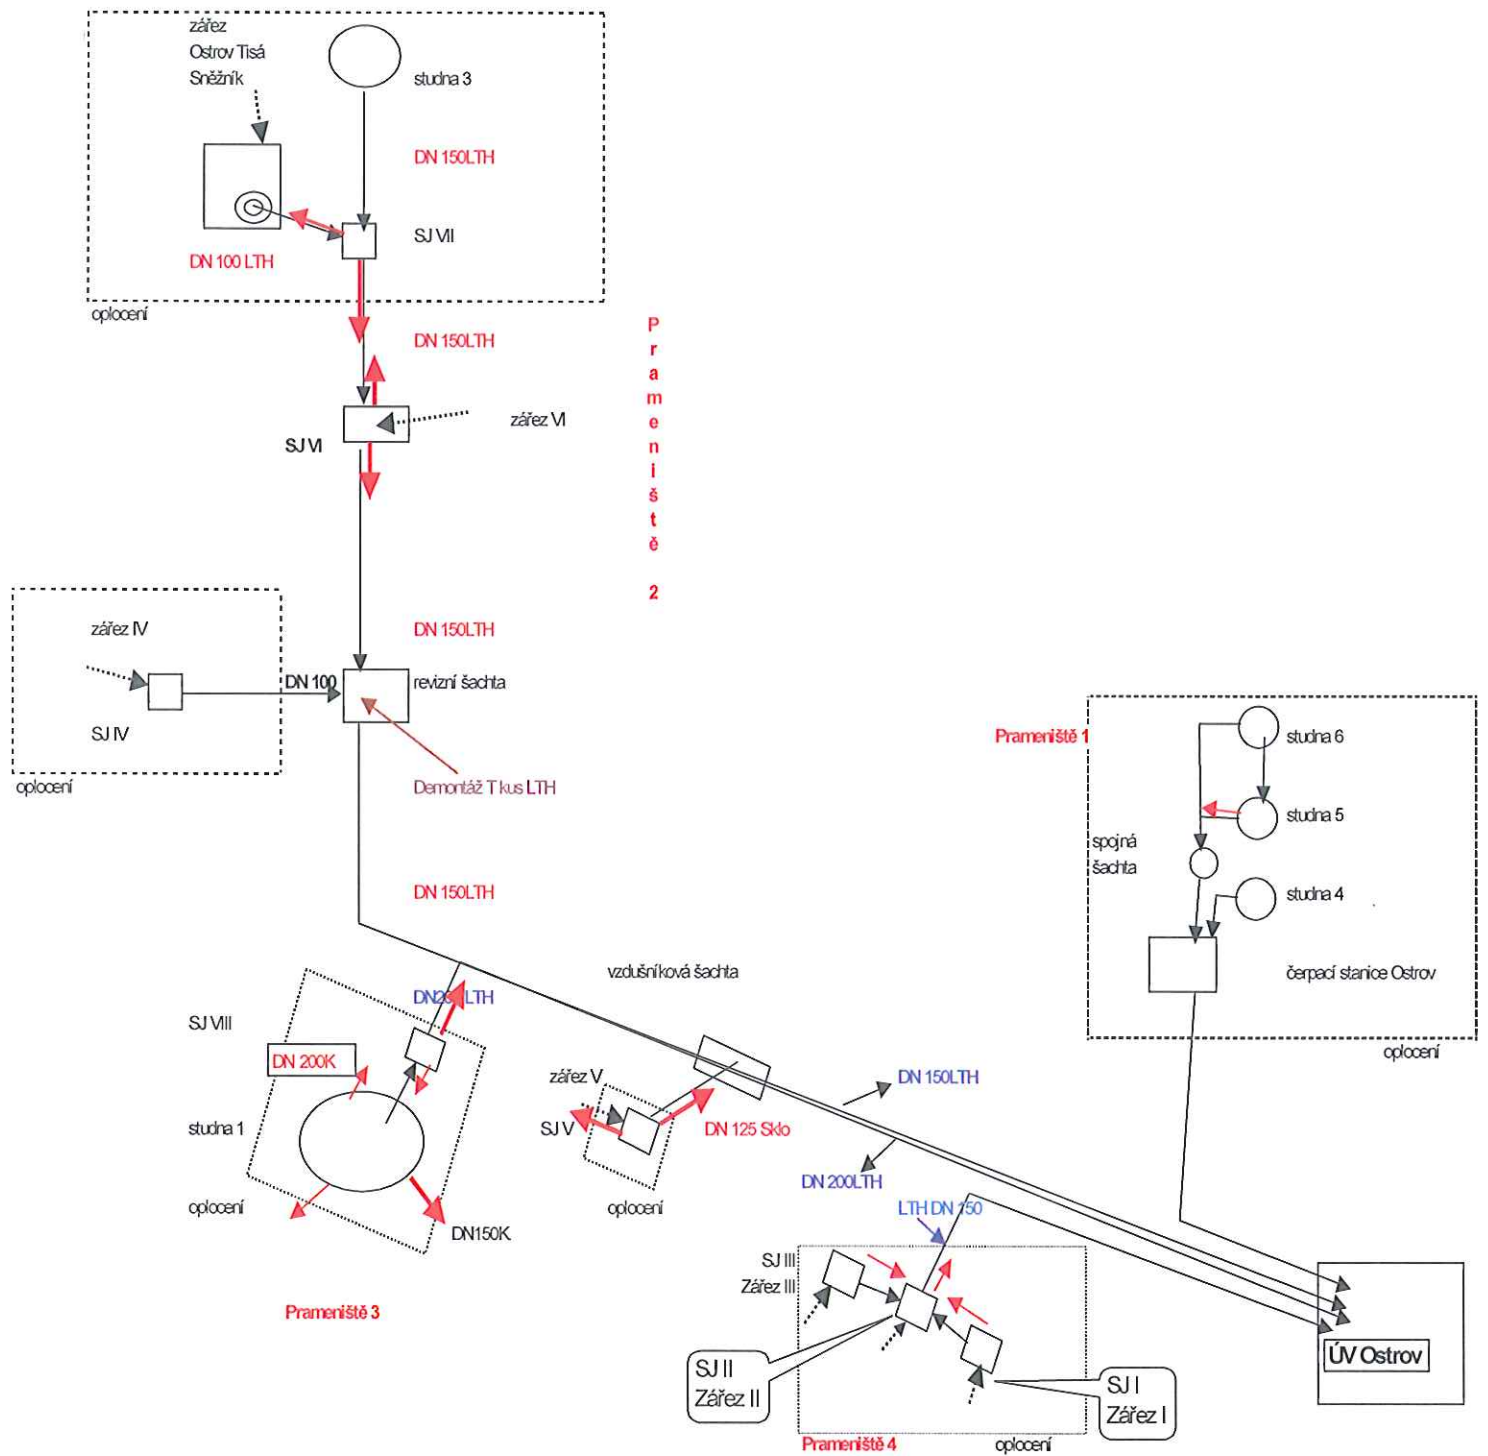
zářez
Ostrov Tisá
Sněžník

studna 3

DN 150LTH

SJ VII

DN 100 LTH

oplocení

DN 150LTH

P
r
a
m
e
n
i
š
t
ě

2

zářez VI

SJ VI

zářez IV

SJ IV

oplocení

DN 150LTH

DN 100

revizní šachta

Demontáž T kus LTH

DN 150LTH

Prameniště 1

studna 6

studna 5

spojná
šachta

studna 4

čerpací stanice Ostrov

oplocení

vzdušníková šachta

SJ VIII

DN2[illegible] LTH

DN 200K

studna 1

oplocení

DN150K

Prameniště 3

zářez V

SJ V

oplocení

DN 125 Sklo

DN 150LTH

DN 200LTH

LTH DN 150

SJ III
Zářez III

SJ II
Zářez II

SJ I
Zářez I

Prameniště 4

oplocení

ÚV Ostrov